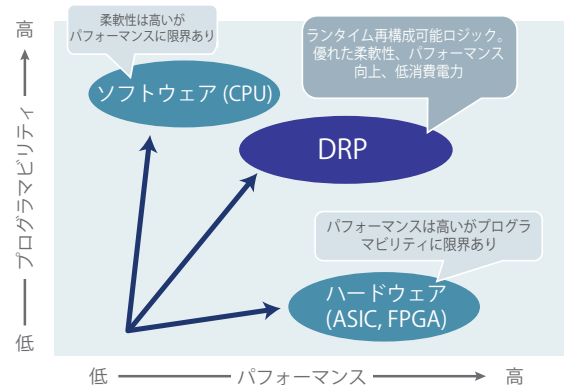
高

プログラマビリティ

低

柔軟性は高いが
パフォーマンスに限界あり

ソフトウェア (CPU)

ランタイム再構成可能ロジック。
優れた柔軟性、パフォーマンス
向上、低消費電力

DRP

パフォーマンスは高いがプログラ
マビリティに限界あり

ハードウェア
(ASIC, FPGA)

低 パフォーマンス 高